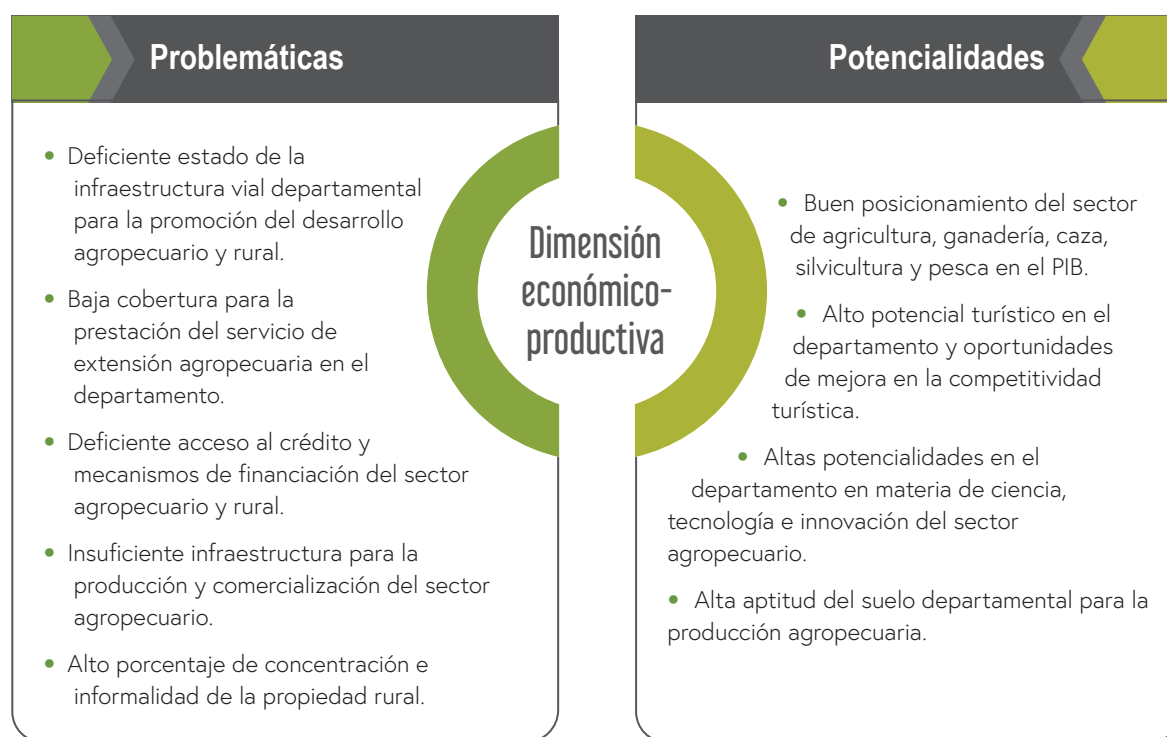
Problemáticas

- Deficiente estado de la infraestructura vial departamental para la promoción del desarrollo agropecuario y rural.
- Baja cobertura para la prestación del servicio de extensión agropecuaria en el departamento.
- Deficiente acceso al crédito y mecanismos de financiación del sector agropecuario y rural.
- Insuficiente infraestructura para la producción y comercialización del sector agropecuario.
- Alto porcentaje de concentración e informalidad de la propiedad rural.

Dimensión económico-productiva

Potencialidades

- Buen posicionamiento del sector de agricultura, ganadería, caza, silvicultura y pesca en el PIB.
- Alto potencial turístico en el departamento y oportunidades de mejora en la competitividad turística.
- Altas potencialidades en el departamento en materia de ciencia, tecnología e innovación del sector agropecuario.
- Alta aptitud del suelo departamental para la producción agropecuaria.